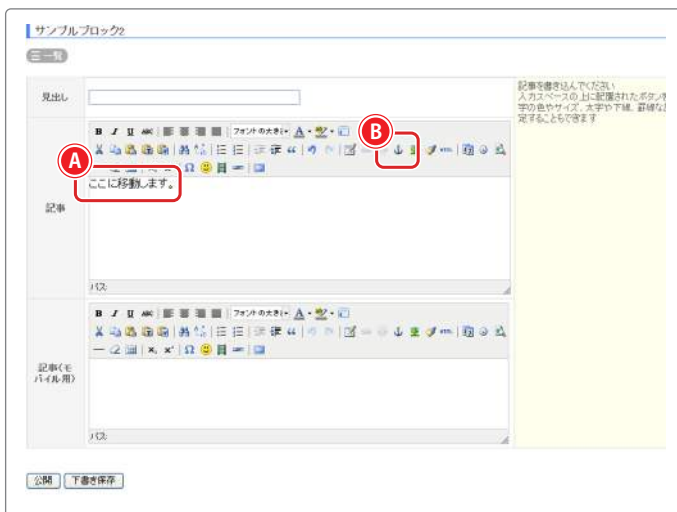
サンプルブロック2

三一覧

見出し

記事を書き込んでください
入力スペースの上に配置されたボタンを
字の色やサイズ、太字や下線、罫線な
定することもできます

記事

B I U ABC フォントの大きさ A

A

B

ここに移動します。

パス:

記事(モバイル用)

B I U ABC フォントの大きさ A

パス:

公開 下書き保存